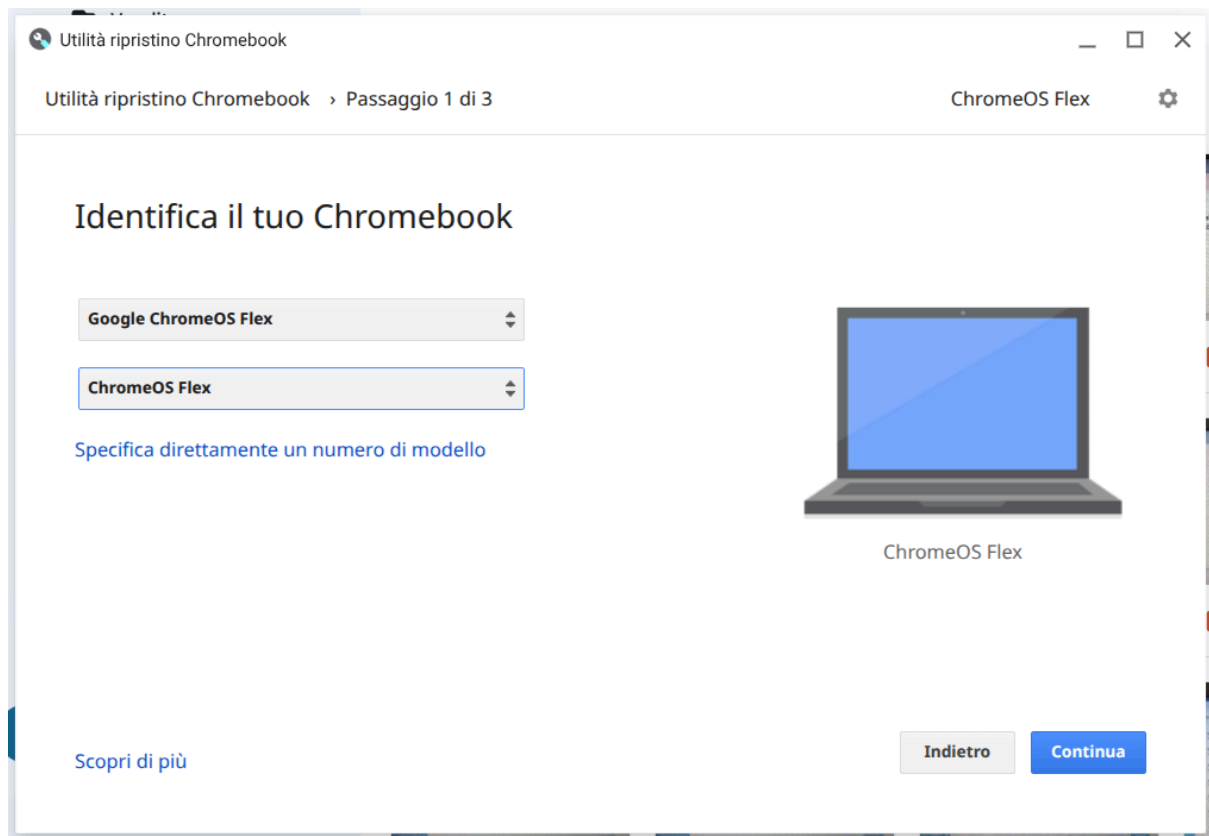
Utilità ripristino Chromebook

Utilità ripristino Chromebook › Passaggio 1 di 3

ChromeOS Flex

Identifica il tuo Chromebook

Google ChromeOS Flex

ChromeOS Flex

Specifica direttamente un numero di modello

ChromeOS Flex

Scopri di più

Indietro

Continua